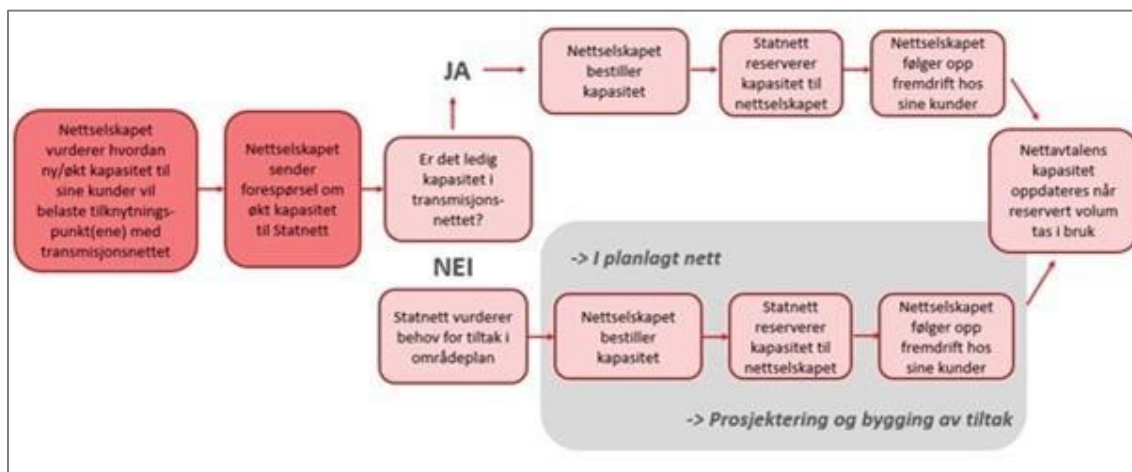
Nettselskapet vurderer hvordan ny/økt kapasitet til sine kunder vil belaste tilknytningspunkt(ene) med transmisjonsnettet

Nettselskapet sender forespørsel om økt kapasitet til Statnett

Er det ledig kapasitet i transmisjonsnettet?

JA

Nettselskapet bestiller kapasitet

Statnett reserverer kapasitet til nettselskapet

Nettselskapet følger opp fremdrift hos sine kunder

NEI

-> I planlagt nett

Statnett vurderer behov for tiltak i områdeplan

Nettselskapet bestiller kapasitet

Statnett reserverer kapasitet til nettselskapet

Nettselskapet følger opp fremdrift hos sine kunder

-> Prosjektering og bygging av tiltak

Nettavtalens kapasitet oppdateres når reservert volum tas i bruk